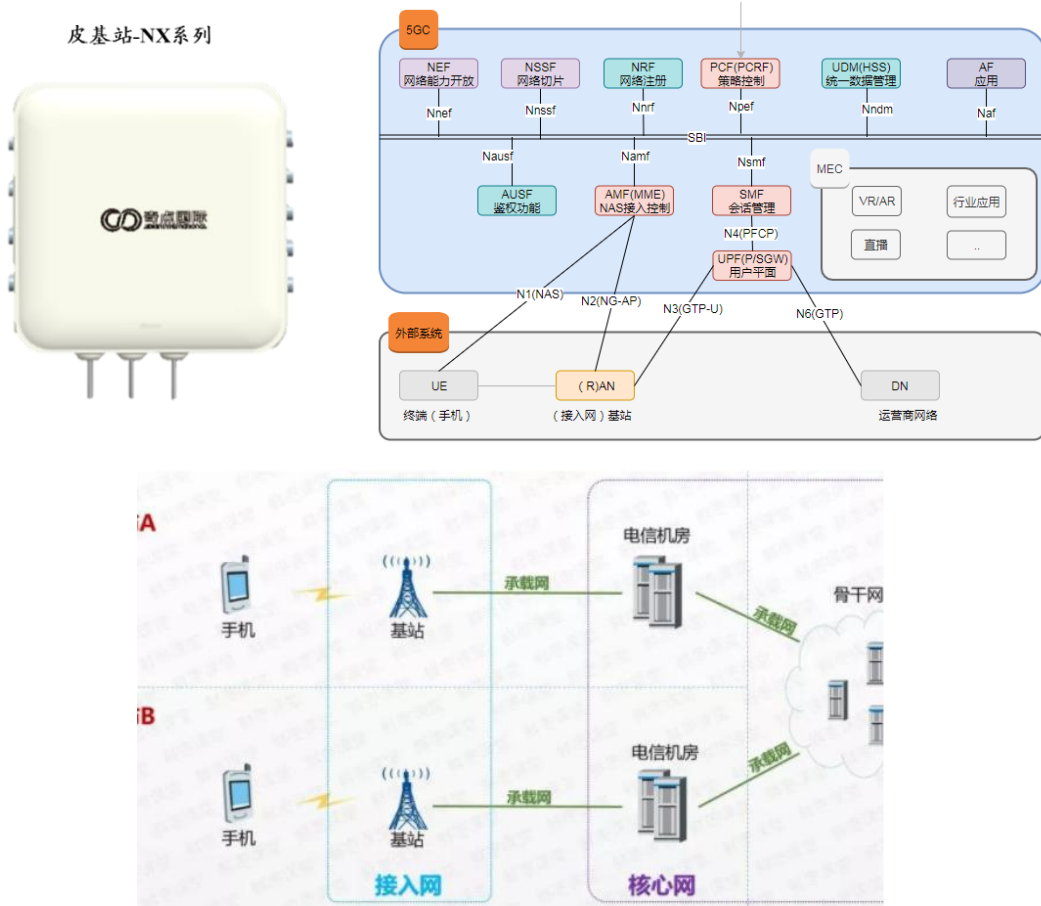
皮基站-NX系列

5GC

NEF
网络能力开放

NSSF
网络切片

NRF
网络注册

PCF(PCRF)
策略控制

UDM(HSS)
统一数据管理

AF
应用

Nnef

Nnssf

Nnrf

Npef

Nndm

Naf

SBI

Nausf

Namf

Nsmf

MEC

AUSF
鉴权功能

AMF(MME)
NAS接入控制

SMF
会话管理

VR/AR

行业应用

直播

..

N4(PFCP)

UPF(P/SGW)
用户平面

N1(NAS)

N2(NG-AP)

N3(GTP-U)

N6(GTP)

外部系统

UE

(R)AN

DN

终端(手机)

(接入网)基站

运营商网络

A

手机

基站

承载网

电信机房

承载网

骨干网

B

手机

基站

承载网

电信机房

承载网

接入网

核心网